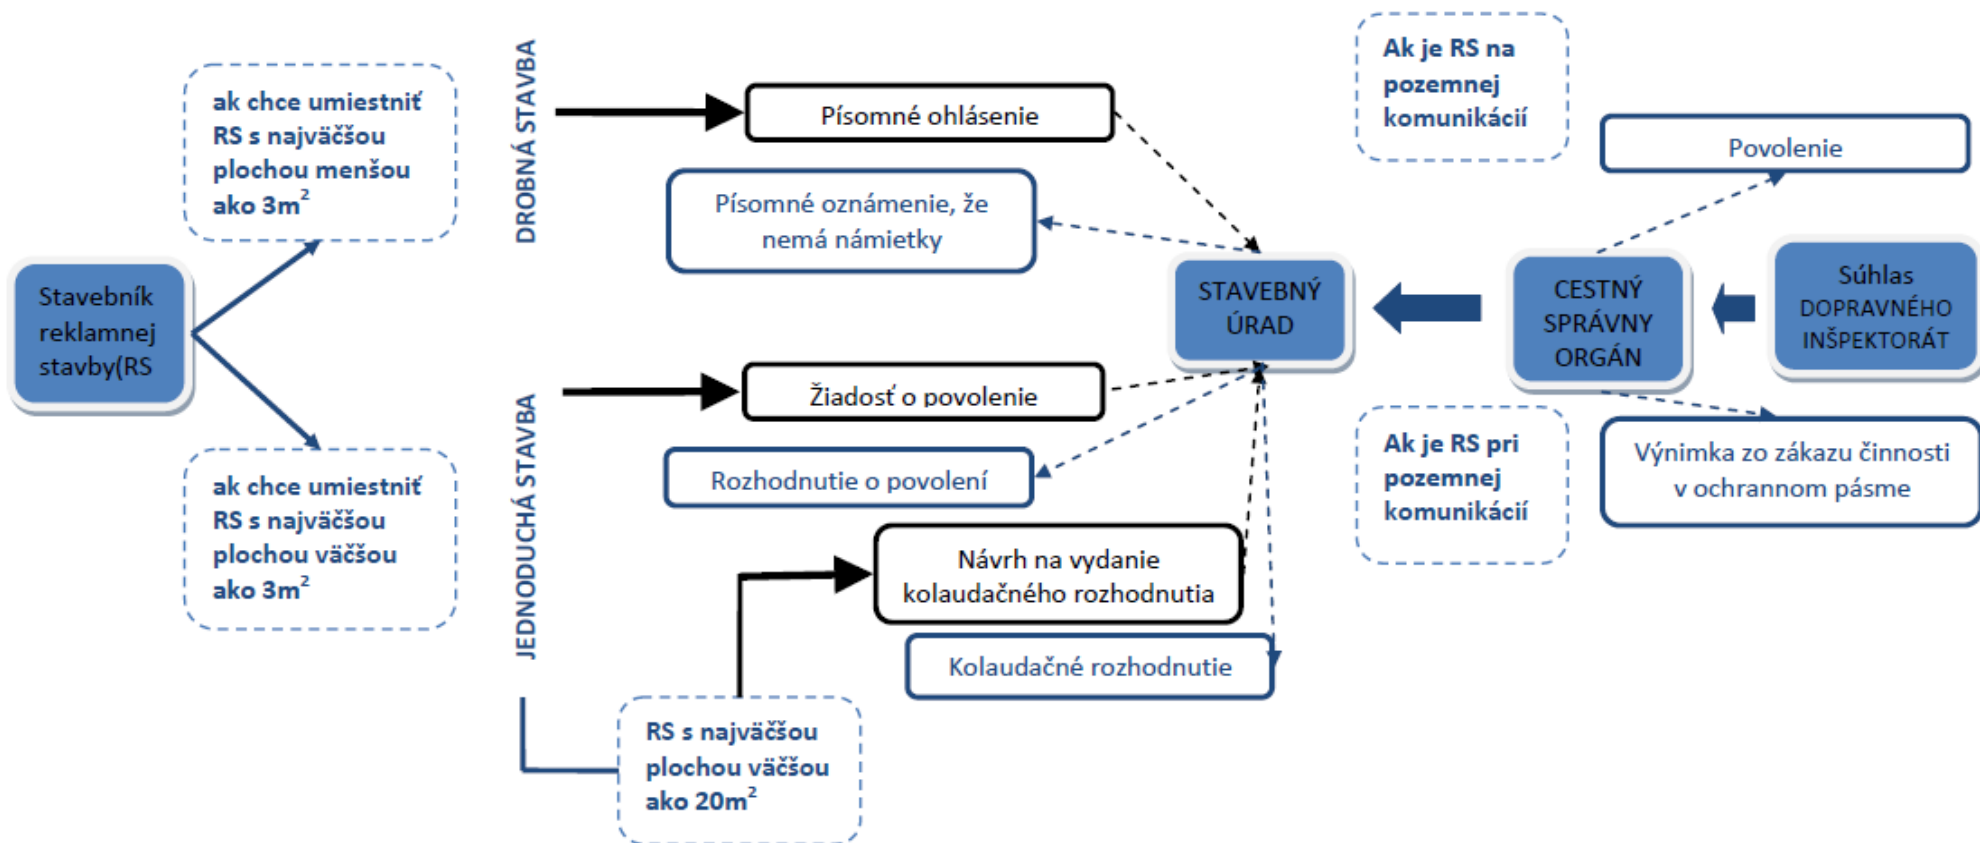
Stavebník reklamnej stavby(RS

ak chce umiestniť RS s najväčšou plochou menšou ako $3m^2$

ak chce umiestniť RS s najväčšou plochou väčšou ako $3m^2$

DROBNÁ STAVBA

JEDNODUCHÁ STAVBA

Písomné ohlásenie

Písomné oznámenie, že nemá námietky

Žiadosť o povolenie

Rozhodnutie o povolení

Návrh na vydanie kolaudačného rozhodnutia

Kolaudačné rozhodnutie

RS s najväčšou plochou väčšou ako $20m^2$

STAVEBNÝ ÚRAD

Ak je RS na pozemnej komunikácií

Povolenie

CESTNÝ SPRÁVNY ORGÁN

Súhlas DOPRAVNÉHO INŠPEKTORÁT

Ak je RS pri pozemnej komunikácií

Výnimka zo zákazu činnosti v ochrannom pásme